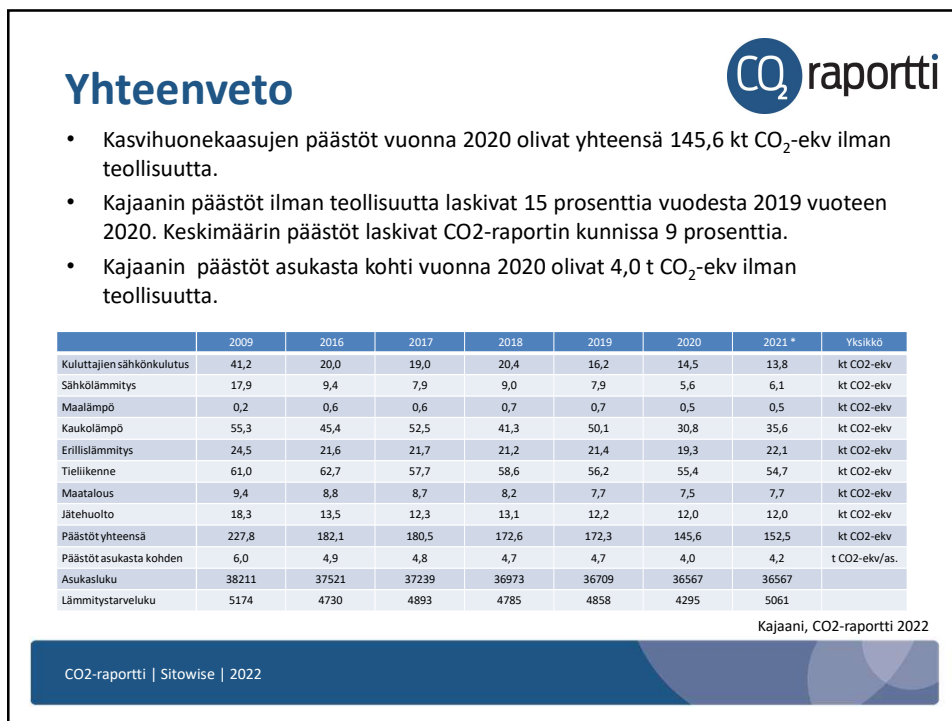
Yhteenveto

$CO_2$ raportti

- Kasvihuonekaasujen päästöt vuonna 2020 olivat yhteensä 145,6 kt $CO_2$-ekv ilman teollisuutta.
- Kajaanin päästöt ilman teollisuutta laskivat 15 prosenttia vuodesta 2019 vuoteen 2020. Keskimäärin päästöt laskivat CO2-raportin kunnissa 9 prosenttia.
- Kajaanin päästöt asukasta kohti vuonna 2020 olivat 4,0 t $CO_2$-ekv ilman teollisuutta.

| | 2009 | 2016 | 2017 | 2018 | 2019 | 2020 | 2021 * | Yksikkö |
|---|---|---|---|---|---|---|---|---|
| Kuluttajien sähkönkulutus | 41,2 | 20,0 | 19,0 | 20,4 | 16,2 | 14,5 | 13,8 | kt CO2-ekv |
| Sähkölämmitys | 17,9 | 9,4 | 7,9 | 9,0 | 7,9 | 5,6 | 6,1 | kt CO2-ekv |
| Maalämpö | 0,2 | 0,6 | 0,6 | 0,7 | 0,7 | 0,5 | 0,5 | kt CO2-ekv |
| Kaukolämpö | 55,3 | 45,4 | 52,5 | 41,3 | 50,1 | 30,8 | 35,6 | kt CO2-ekv |
| Erillislämmitys | 24,5 | 21,6 | 21,7 | 21,2 | 21,4 | 19,3 | 22,1 | kt CO2-ekv |
| Tieliikenne | 61,0 | 62,7 | 57,7 | 58,6 | 56,2 | 55,4 | 54,7 | kt CO2-ekv |
| Maatalous | 9,4 | 8,8 | 8,7 | 8,2 | 7,7 | 7,5 | 7,7 | kt CO2-ekv |
| Jätehuolto | 18,3 | 13,5 | 12,3 | 13,1 | 12,2 | 12,0 | 12,0 | kt CO2-ekv |
| Päästöt yhteensä | 227,8 | 182,1 | 180,5 | 172,6 | 172,3 | 145,6 | 152,5 | kt CO2-ekv |
| Päästöt asukasta kohden | 6,0 | 4,9 | 4,8 | 4,7 | 4,7 | 4,0 | 4,2 | t CO2-ekv/as. |
| Asukasluku | 38211 | 37521 | 37239 | 36973 | 36709 | 36567 | 36567 | |
| Lämmitystarveluku | 5174 | 4730 | 4893 | 4785 | 4858 | 4295 | 5061 | |

Kajaani, CO2-raportti 2022

CO2-raportti | Sitowise | 2022